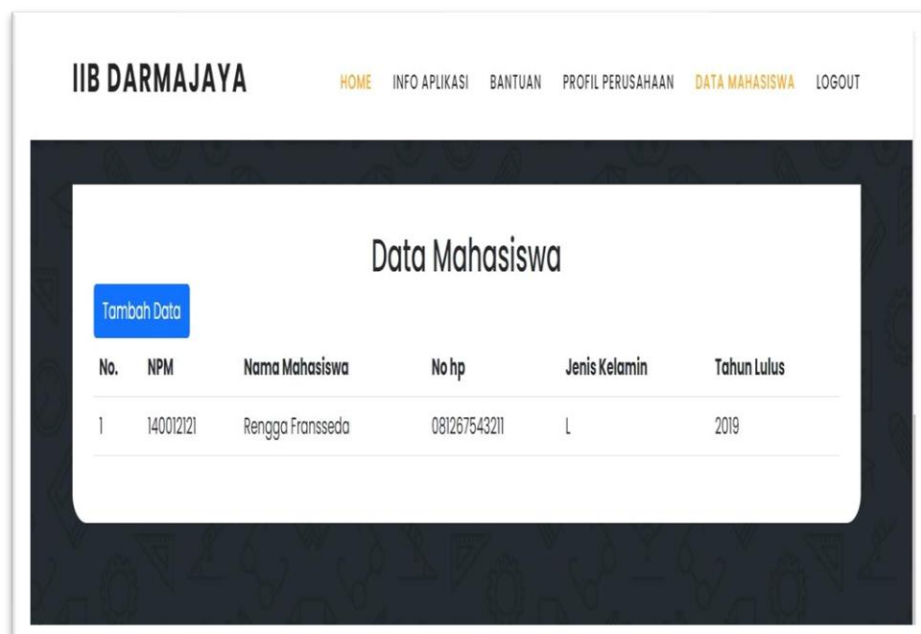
IIB DARMAJAYA

HOME INFO APLIKASI BANTUAN PROFIL PERUSAHAAN DATA MAHASISWA LOGOUT

Data Mahasiswa

Tambah Data

| No. | NPM | Nama Mahasiswa | No hp | Jenis Kelamin | Tahun Lulus |
|---|---|---|---|---|---|
| 1 | 140012121 | Rengga Fransseda | 081267543211 | L | 2019 |